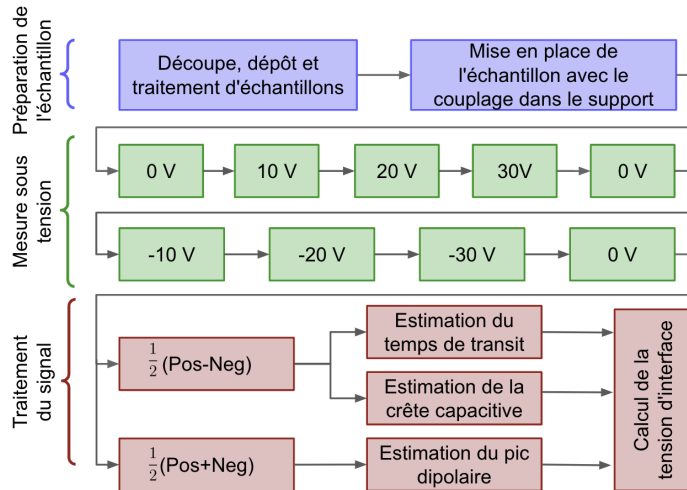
Préparation de l'échantillon

Découpe, dépôt et traitement d'échantillons

Mise en place de l'échantillon avec le couplage dans le support

Mesure sous tension

0 V

10 V

20 V

30V

0 V

-10 V

-20 V

-30 V

0 V

Traitement du signal

$\frac{1}{2}$(Pos-Neg)

Estimation du temps de transit

Estimation de la crête capacitive

$\frac{1}{2}$(Pos+Neg)

Estimation du pic dipolaire

Calcul de la tension d'interface